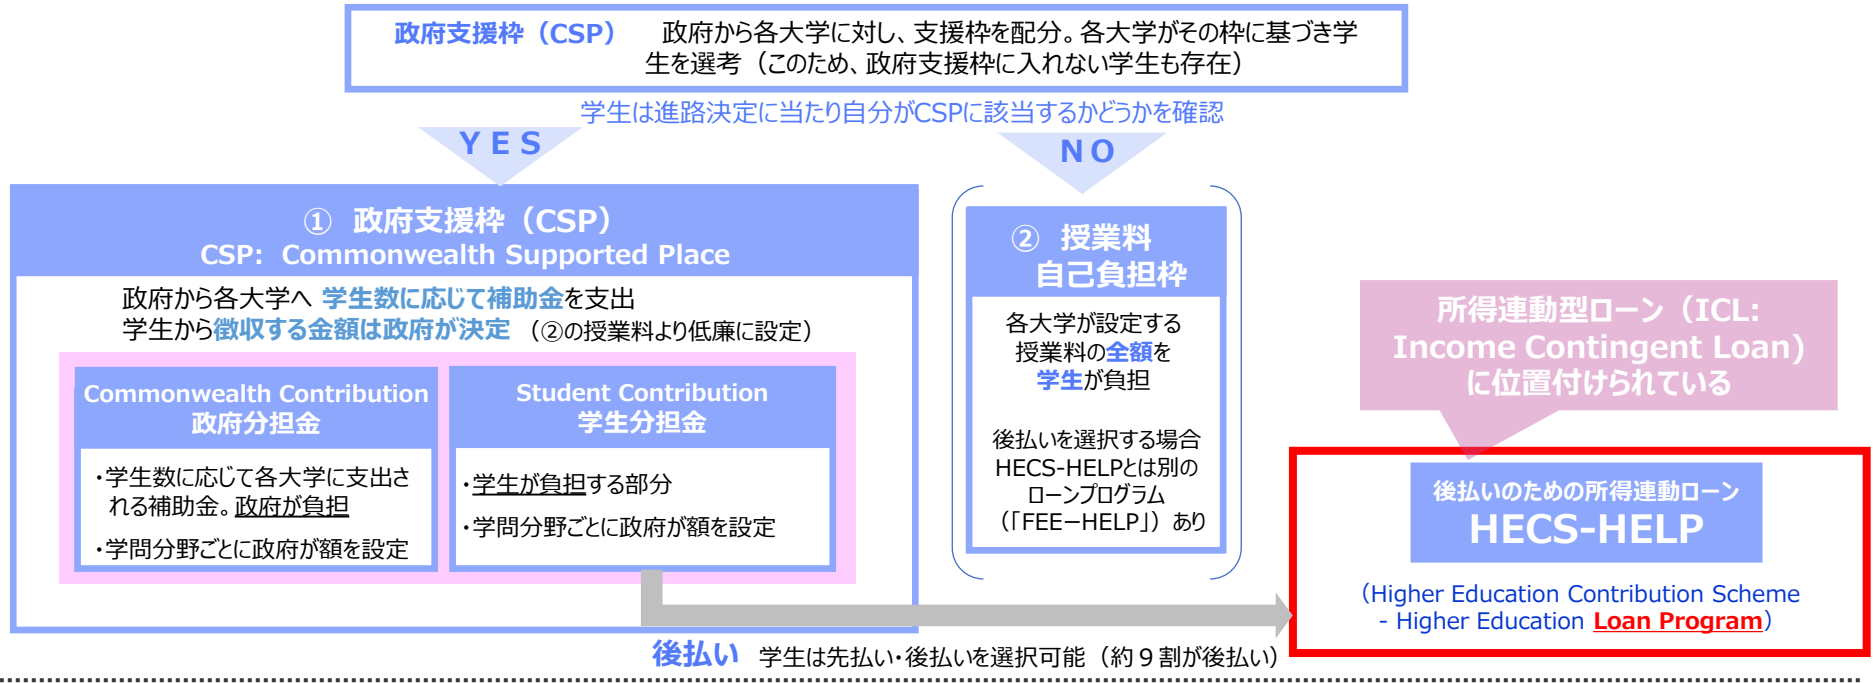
政府支援枠（CSP）　政府から各大学に対し、支援枠を配分。各大学がその枠に基づき学生を選考（このため、政府支援枠に入れない学生も存在）

学生は進路決定に当たり自分がCSPに該当するかどうかを確認

YES

NO

① 政府支援枠（CSP）
CSP: Commonwealth Supported Place

政府から各大学へ 学生数に応じて補助金を支出
学生から徴収する金額は政府が決定 （②の授業料より低廉に設定）

Commonwealth Contribution
政府分担金

・学生数に応じて各大学に支出される補助金。政府が負担

・学問分野ごとに政府が額を設定

Student Contribution
学生分担金

・学生が負担する部分

・学問分野ごとに政府が額を設定

② 授業料
自己負担枠

各大学が設定する授業料の全額を学生が負担

後払いを選択する場合HECS-HELPとは別のローンプログラム（「FEE−HELP」）あり

所得連動型ローン（ICL: Income Contingent Loan）に位置付けられている

後払いのための所得連動ローン
HECS-HELP

（Higher Education Contribution Scheme - Higher Education Loan Program）

後払い　学生は先払い・後払いを選択可能（約９割が後払い）